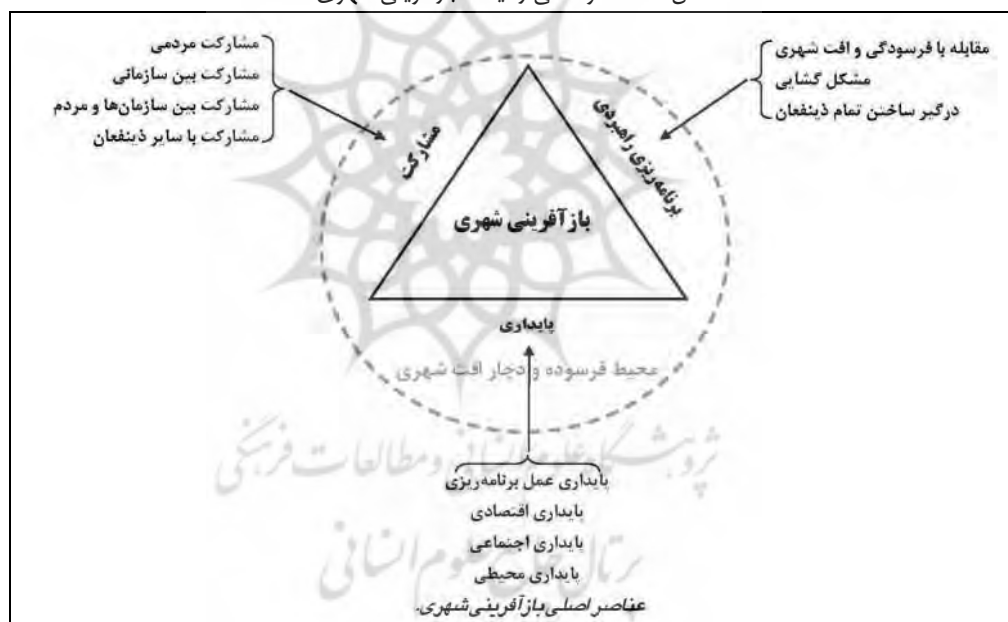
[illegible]

مقابله با فرسودگی و افت شهری
مشکل گشایی
درگیر ساختن تمام ذینفعان

مشارکت مردمی
مشارکت بین سازمانی
مشارکت بین سازمان‌ها و مردم
مشارکت با سایر ذینفعان

برنامه‌ریزی راهبردی

مشارکت

بازآفرینی شهری

پایداری

محیط فرسوده و دچار افت شهری

پایداری عمل برنامه‌ریزی
پایداری اقتصادی
پایداری اجتماعی
پایداری محیطی

پژوهشگاه علوم انسانی و مطالعات فرهنگی
پرتال جامع علوم انسانی

عناصر اصلی بازآفرینی شهری.